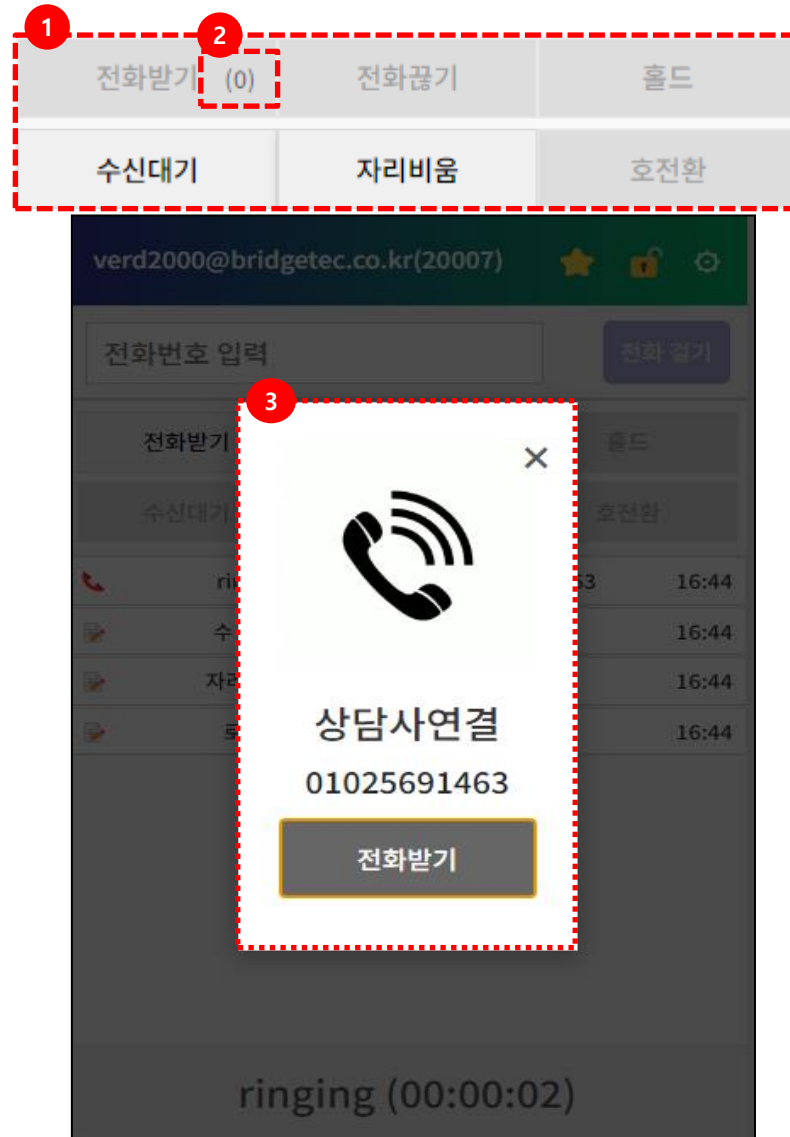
1

2

전화받기 (0) 전화끊기 홀드

수신대기 자리비움 호전환

verd2000@bridgetec.co.kr(20007)

전화번호 입력

전화 걸기

3

전화받기 홀드

수신대기 호전환

ri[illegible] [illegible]3 16:44

수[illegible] 16:44

자리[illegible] 16:44

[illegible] 16:44

×

상담사연결

01025691463

전화받기

ringing (00:00:02)